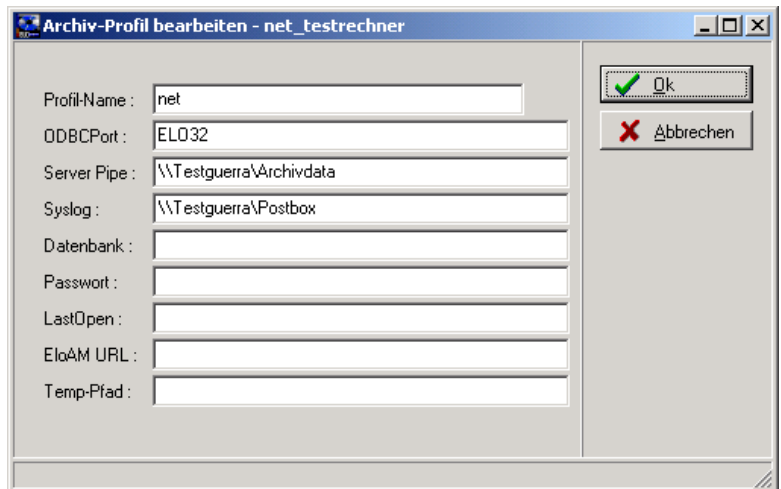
Archiv-Profil bearbeiten - net_testrechner

Profil-Name : net
ODBCPort : ELO32
Server Pipe : \\Testguerra\Archivdata
Syslog : \\Testguerra\Postbox
Datenbank :
Passwort :
LastOpen :
EloAM URL :
Temp-Pfad :

Ok
Abbrechen